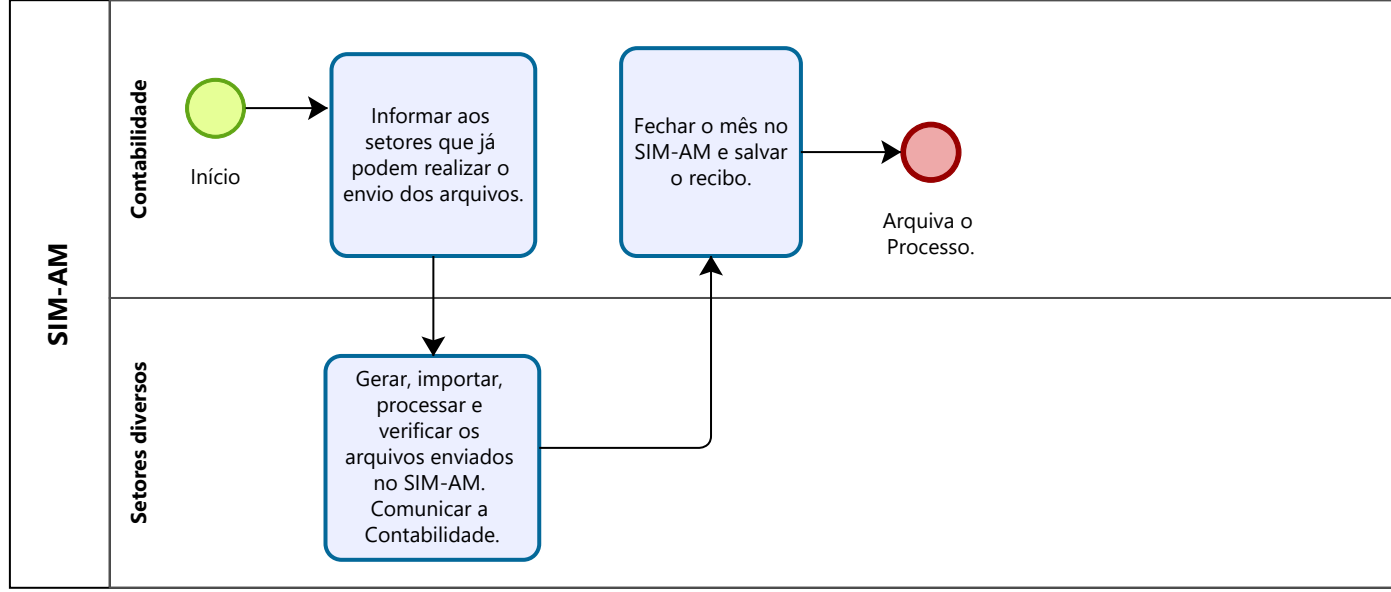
SIM-AM

Contabilidade

Início

Informar aos setores que já podem realizar o envio dos arquivos.

Fechar o mês no SIM-AM e salvar o recibo.

Arquiva o Processo.

Setores diversos

Gerar, importar, processar e verificar os arquivos enviados no SIM-AM. Comunicar a Contabilidade.